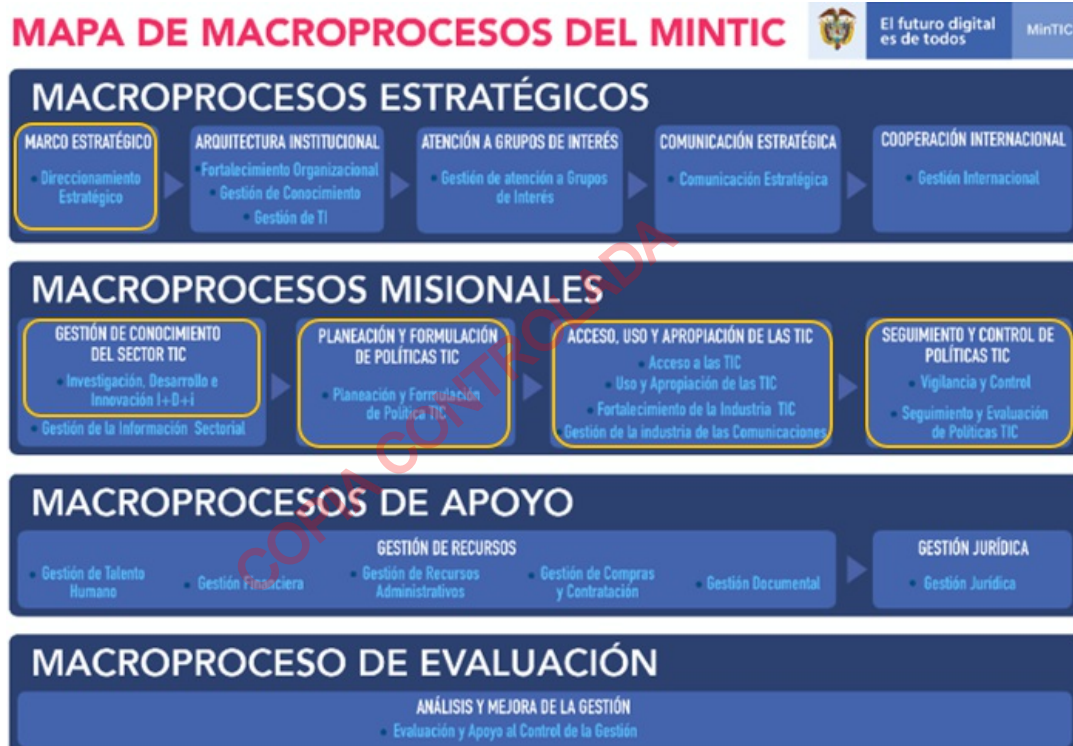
MAPA DE MACROPROCESOS DEL MINTIC

El futuro digital es de todos

MinTIC

MACROPROCESOS ESTRATÉGICOS

MARCO ESTRATÉGICO
Direccionamiento Estratégico

ARQUITECTURA INSTITUCIONAL
Fortalecimiento Organizacional
Gestión de Conocimiento
Gestión de TI

ATENCIÓN A GRUPOS DE INTERÉS
Gestión de atención a Grupos de Interés

COMUNICACIÓN ESTRATÉGICA
Comunicación Estratégica

COOPERACIÓN INTERNACIONAL
Gestión Internacional

MACROPROCESOS MISIONALES

GESTIÓN DE CONOCIMIENTO DEL SECTOR TIC
Investigación, Desarrollo e Innovación I+D+i
Gestión de la Información Sectorial

PLANEACIÓN Y FORMULACIÓN DE POLÍTICAS TIC
Planeación y Formulación de Política TIC

ACCESO, USO Y APROPIACIÓN DE LAS TIC
Acceso a las TIC
Uso y Apropiación de las TIC
Fortalecimiento de la Industria TIC
Gestión de la industria de las Comunicaciones

SEGUIMIENTO Y CONTROL DE POLÍTICAS TIC
Vigilancia y Control
Seguimiento y Evaluación de Políticas TIC

MACROPROCESOS DE APOYO

GESTIÓN DE RECURSOS
Gestión de Talento Humano
Gestión Financiera
Gestión de Recursos Administrativos
Gestión de Compras y Contratación
Gestión Documental

GESTIÓN JURÍDICA
Gestión Jurídica

MACROPROCESO DE EVALUACIÓN

ANÁLISIS Y MEJORA DE LA GESTIÓN
Evaluación y Apoyo al Control de la Gestión

COPIA CONTROLADA